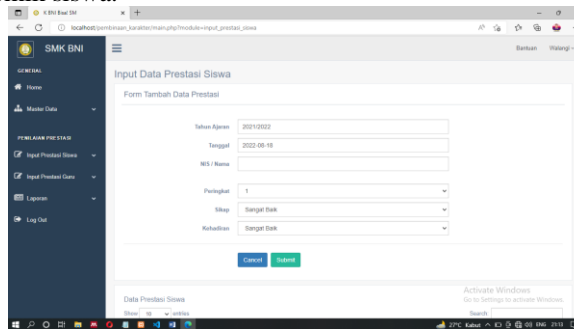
K BNI Baat SM

localhost/pembinaan_karakter/main.php?module=input_prestasi_siswa

SMK BNI

Bantuan Wulangi

GENERAL

Home

Master Data

PENILAIAN PRESTASI

Input Prestasi Siswa

Input Prestasi Guru

Laporan

Log Out

Input Data Prestasi Siswa

Form Tambah Data Prestasi

Tahun Ajaran 2021/2022

Tanggal 2022-08-10

NIS / Nama

Peringkat 1

Sikap Sangat Baik

Kehadiran Sangat Baik

Cancel Submit

Data Prestasi Siswa

Show 10 entries

Search:

Activate Windows
Go to Settings to activate Windows.

27°C Kabut ENG 21:13